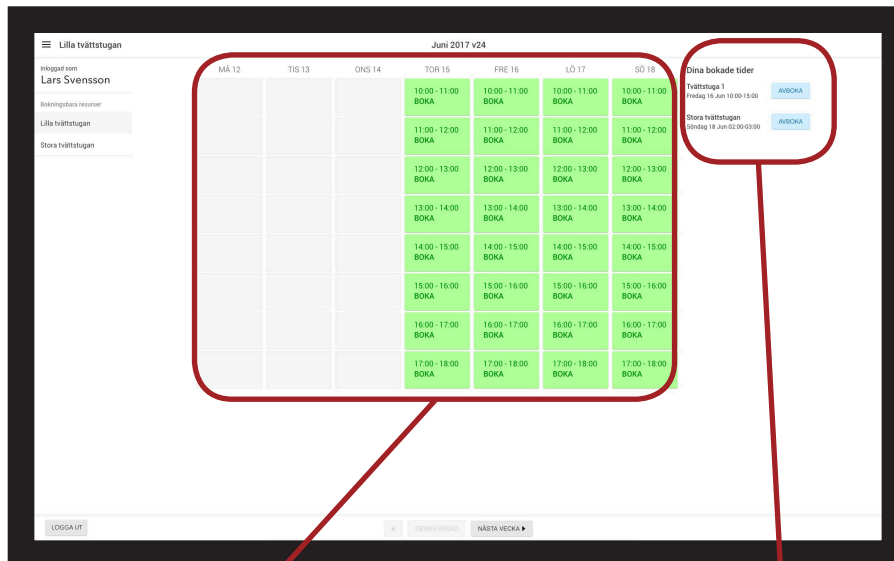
Lilla tvättstugan

Juni 2017 v24

Inloggad som
Lars Svensson

Bokningsbara resurser

Lilla tvättstugan

Stora tvättstugan

| MÅ 12 | TIS 13 | ONS 14 | TOR 15 | FRE 16 | LÖ 17 | SÖ 18 |
|---|---|---|---|---|---|---|
| | | | 10:00 - 11:00 BOKA | 10:00 - 11:00 BOKA | 10:00 - 11:00 BOKA | 10:00 - 11:00 BOKA |
| | | | 11:00 - 12:00 BOKA | 11:00 - 12:00 BOKA | 11:00 - 12:00 BOKA | 11:00 - 12:00 BOKA |
| | | | 12:00 - 13:00 BOKA | 12:00 - 13:00 BOKA | 12:00 - 13:00 BOKA | 12:00 - 13:00 BOKA |
| | | | 13:00 - 14:00 BOKA | 13:00 - 14:00 BOKA | 13:00 - 14:00 BOKA | 13:00 - 14:00 BOKA |
| | | | 14:00 - 15:00 BOKA | 14:00 - 15:00 BOKA | 14:00 - 15:00 BOKA | 14:00 - 15:00 BOKA |
| | | | 15:00 - 16:00 BOKA | 15:00 - 16:00 BOKA | 15:00 - 16:00 BOKA | 15:00 - 16:00 BOKA |
| | | | 16:00 - 17:00 BOKA | 16:00 - 17:00 BOKA | 16:00 - 17:00 BOKA | 16:00 - 17:00 BOKA |
| | | | 17:00 - 18:00 BOKA | 17:00 - 18:00 BOKA | 17:00 - 18:00 BOKA | 17:00 - 18:00 BOKA |

Dina bokade tider

Tvättstuga 1
Fredag 16 Jun 10:00-15:00
AVBOKA

Stora tvättstugan
Söndag 18 Jun 02:00-03:00
AVBOKA

LOGGA UT

DENNA VECKA

NÄSTA VECKA